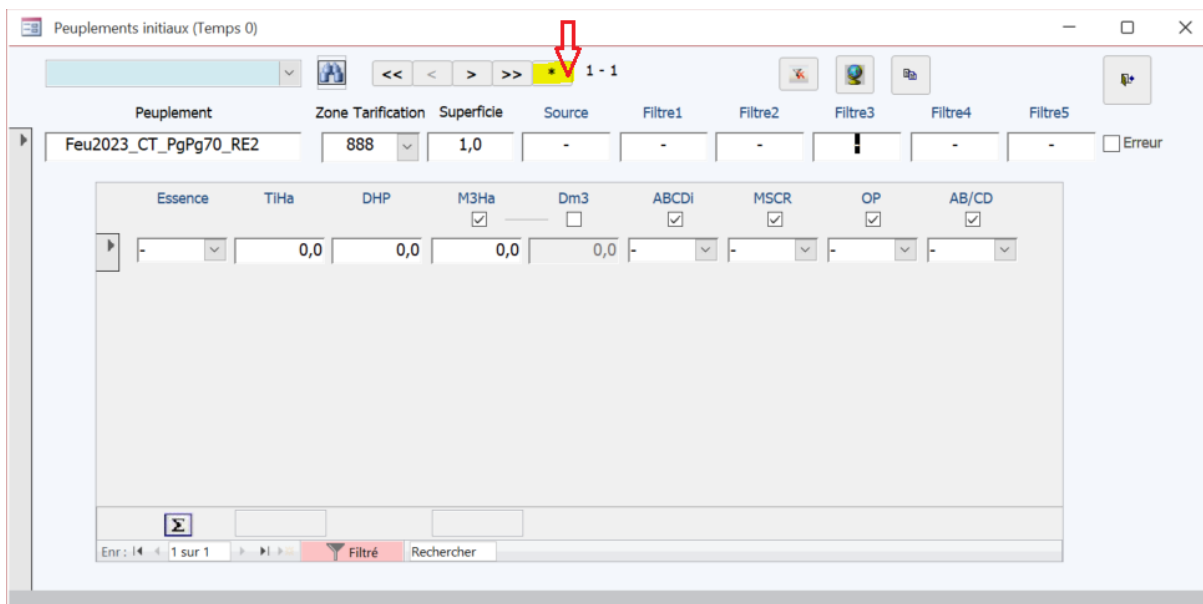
Peuplements initiaux (Temps 0)

<< < > >> * 1 - 1

| Peuplement | Zone Tarification | Superficie | Source | Filtre1 | Filtre2 | Filtre3 | Filtre4 | Filtre5 |
|---|---|---|---|---|---|---|---|---|
| Feu2023_CT_PgPg70_RE2 | 888 | 1,0 | - | - | - | ! | - | - |

Erreur

| Essence | TiHa | DHP | M3Ha | Dm3 | ABCDi | MSCR | OP | AB/CD |
|---|---|---|---|---|---|---|---|---|
| - | 0,0 | 0,0 | 0,0 | 0,0 | - | - | - | - |

Σ

Enr : 1 sur 1 Filtré Rechercher